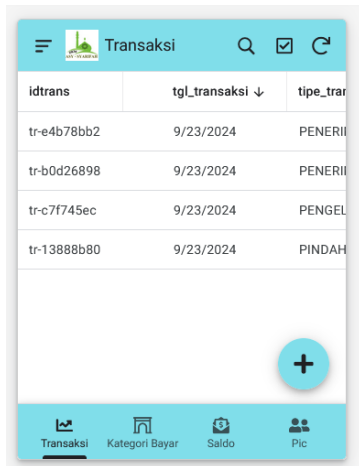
Transaksi

| idtrans | tgl_transaksi ↓ | tipe_tra |
|---|---|---|
| tr-e4b78bb2 | 9/23/2024 | PENERI |
| tr-b0d26898 | 9/23/2024 | PENERI |
| tr-c7f745ec | 9/23/2024 | PENGEL |
| tr-13888b80 | 9/23/2024 | PINDAH |

+

Transaksi
Kategori Bayar
Saldo
Pic